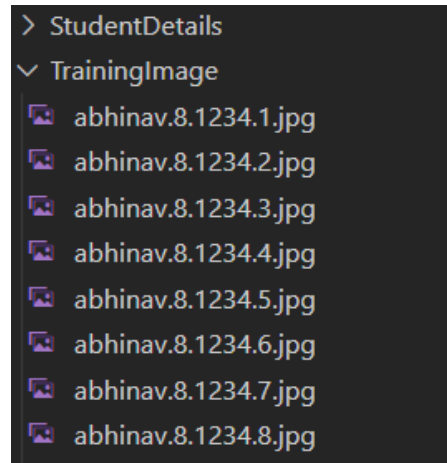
> StudentDetails
∨ TrainingImage
abhinav.8.1234.1.jpg
abhinav.8.1234.2.jpg
abhinav.8.1234.3.jpg
abhinav.8.1234.4.jpg
abhinav.8.1234.5.jpg
abhinav.8.1234.6.jpg
abhinav.8.1234.7.jpg
abhinav.8.1234.8.jpg